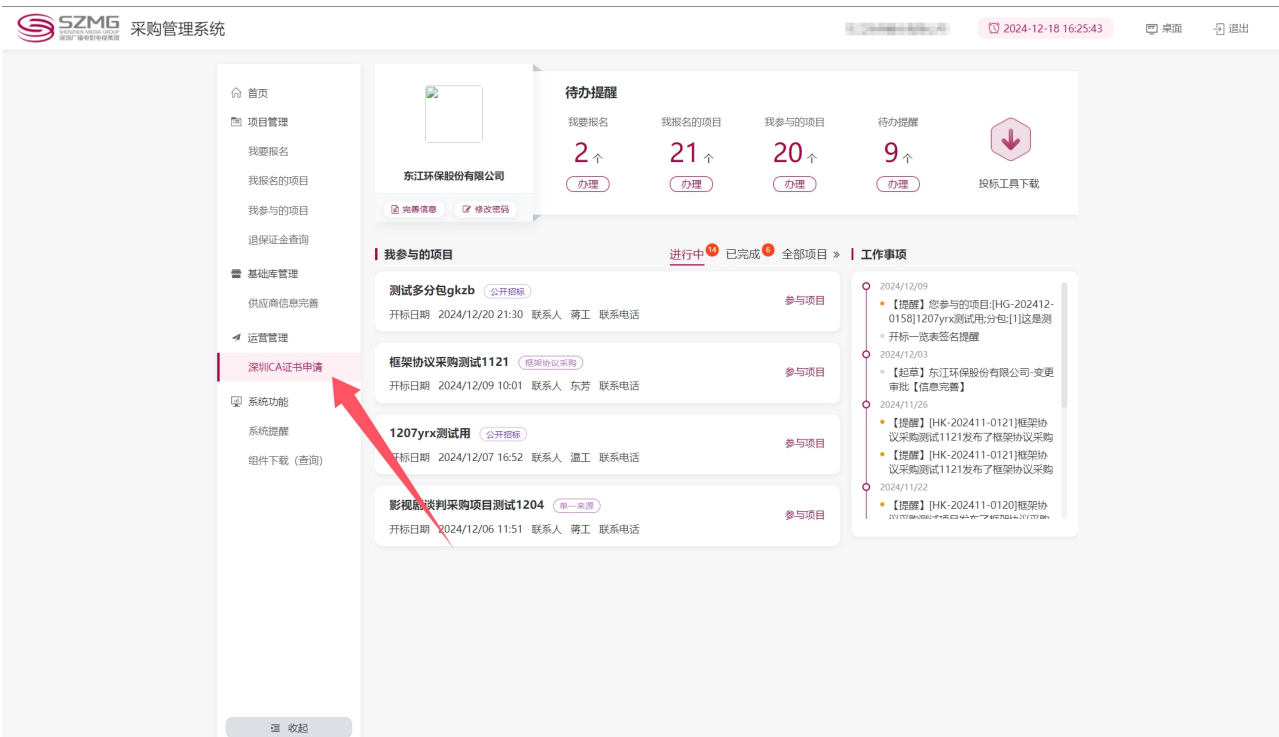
SZMG SHENZHEN MEDIA GROUP 深圳广播电影电视集团 采购管理系统

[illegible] 2024-12-18 16:25:43 桌面 退出

首页
项目管理
我要报名
我报名的项目
我参与的项目
退保证金查询
基础库管理
供应商信息完善
运营管理
深圳CA证书申请
系统功能
系统提醒
组件下载（查询）

收起

东江环保股份有限公司
完善信息 修改密码

待办提醒

| 我要报名 | 我报名的项目 | 我参与的项目 | 待办提醒 |
|---|---|---|---|
| 2 个 | 21 个 | 20 个 | 9 个 |
| 办理 | 办理 | 办理 | 办理 |

投标工具下载

我参与的项目
进行中 14 已完成 6 全部项目 »

测试多分包gkzb 公开招标
开标日期 2024/12/20 21:30 联系人 蒋工 联系电话
参与项目

框架协议采购测试1121 框架协议采购
开标日期 2024/12/09 10:01 联系人 东芳 联系电话
参与项目

1207yrx测试用 公开招标
开标日期 2024/12/07 16:52 联系人 温工 联系电话
参与项目

影视剧谈判采购项目测试1204 单一来源
开标日期 2024/12/06 11:51 联系人 蒋工 联系电话
参与项目

工作事项

2024/12/09
【提醒】您参与的项目:[HG-202412-0158]1207yrx测试用;分包:[1]这是测
开标一览表签名提醒
2024/12/03
【起草】东江环保股份有限公司-变更审批【信息完善】
2024/11/26
【提醒】[HK-202411-0121]框架协议采购测试1121发布了框架协议采购
【提醒】[HK-202411-0121]框架协议采购测试1121发布了框架协议采购
2024/11/22
【提醒】[HK-202411-0120]框架协议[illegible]